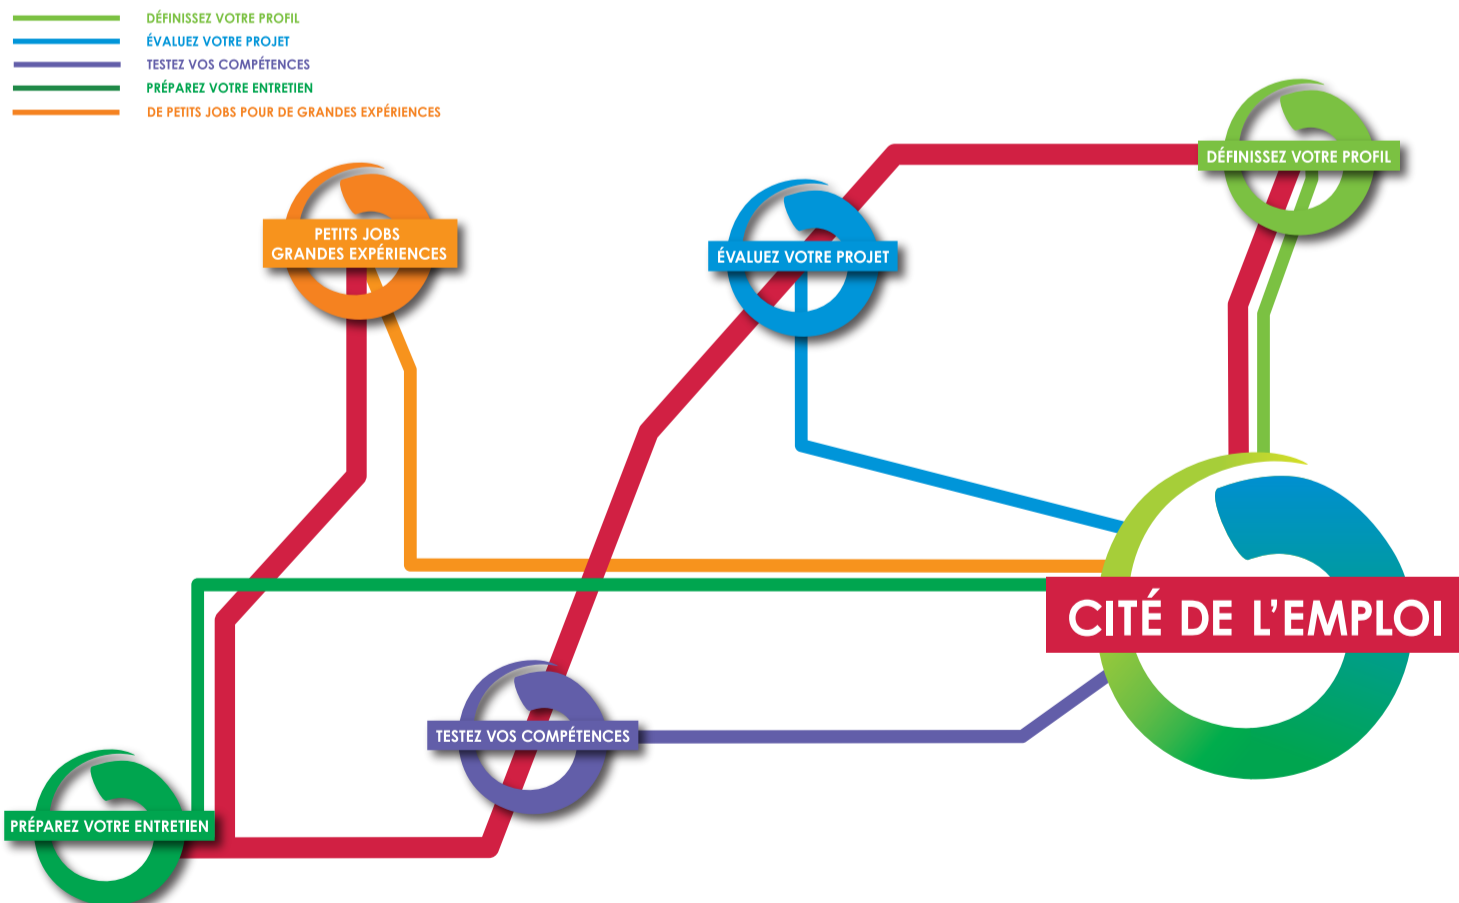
DÉFINISSEZ VOTRE PROFIL
ÉVALUEZ VOTRE PROJET
TESTEZ VOS COMPÉTENCES
PRÉPAREZ VOTRE ENTRETIEN
DE PETITS JOBS POUR DE GRANDES EXPÉRIENCES

PETITS JOBS
GRANDES EXPÉRIENCES

ÉVALUEZ VOTRE PROJET

DÉFINISSEZ VOTRE PROFIL

CITÉ DE L'EMPLOI

TESTEZ VOS COMPÉTENCES

PRÉPAREZ VOTRE ENTRETIEN